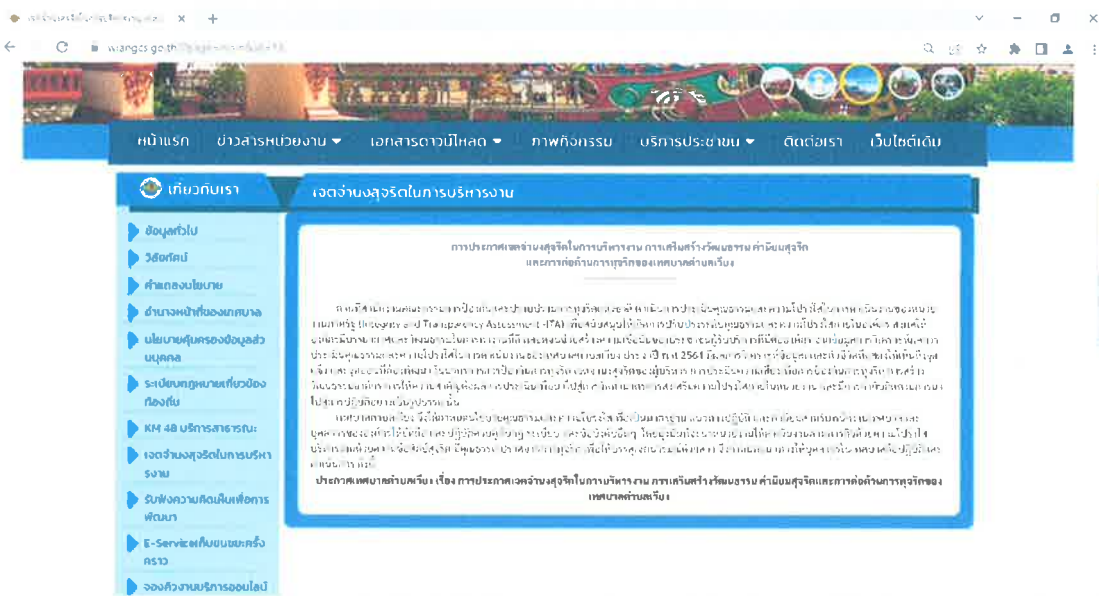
หน้าแรก ข่าวสารหน่วยงาน เอกสารดาวน์โหลด ภาพกิจกรรม บริการประชาชน ติดต่อเรา เว็บไซต์เดิม

เกี่ยวกับเรา

ข้อมูลทั่วไป
วิสัยทัศน์
คำแถลงนโยบาย
อำนาจหน้าที่ของเทศบาล
นโยบายคุ้มครองข้อมูลส่วนบุคคล
ระเบียบกฎหมายเกี่ยวข้องท้องถิ่น
KM 4.0 บริการสาธารณะ
เจตจำนงสุจริตในการบริหารงาน
รับฟังความคิดเห็นเพื่อการพัฒนา
E-Serviceเก็บขนขยะครัวเรือน
จองคิวงานบริการออนไลน์

เจตจำนงสุจริตในการบริหารงาน

การประกาศเจตจำนงสุจริตในการบริหารงาน การเสริมสร้างวัฒนธรรม ค่านิยมสุจริต และการต่อต้านการทุจริตของเทศบาลตำบลเวียง

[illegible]

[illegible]

ประกาศเทศบาลตำบลเวียง เรื่อง การประกาศเจตจำนงสุจริตในการบริหารงาน การเสริมสร้างวัฒนธรรม ค่านิยมสุจริตและการต่อต้านการทุจริตของเทศบาลตำบลเวียง